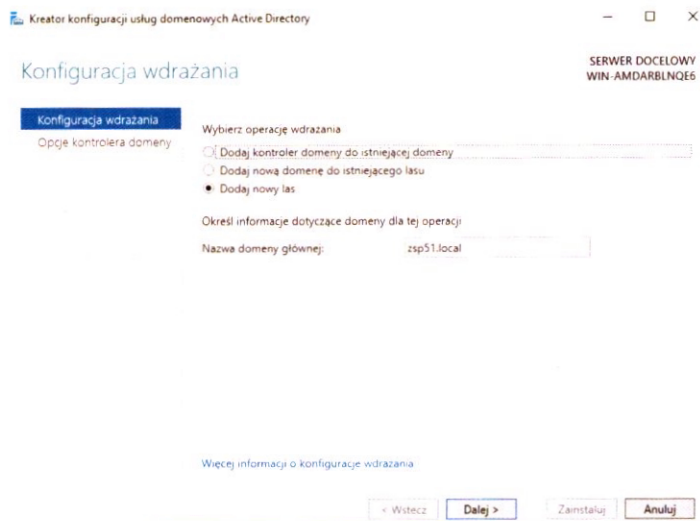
Kreator konfiguracji usług domenowych Active Directory

SERWER DOCELOWY
WIN-AMDARBLNQE6

Konfiguracja wdrażania

Konfiguracja wdrażania
Opcje kontrolera domeny

Wybierz operację wdrażania

Dodaj kontroler domeny do istniejącej domeny
Dodaj nową domenę do istniejącego lasu
Dodaj nowy las

Określ informacje dotyczące domeny dla tej operacji

Nazwa domeny głównej: zsp51.local

Więcej informacji o konfiguracje wdrażania

< Wstecz Dalej > Zainstaluj Anuluj